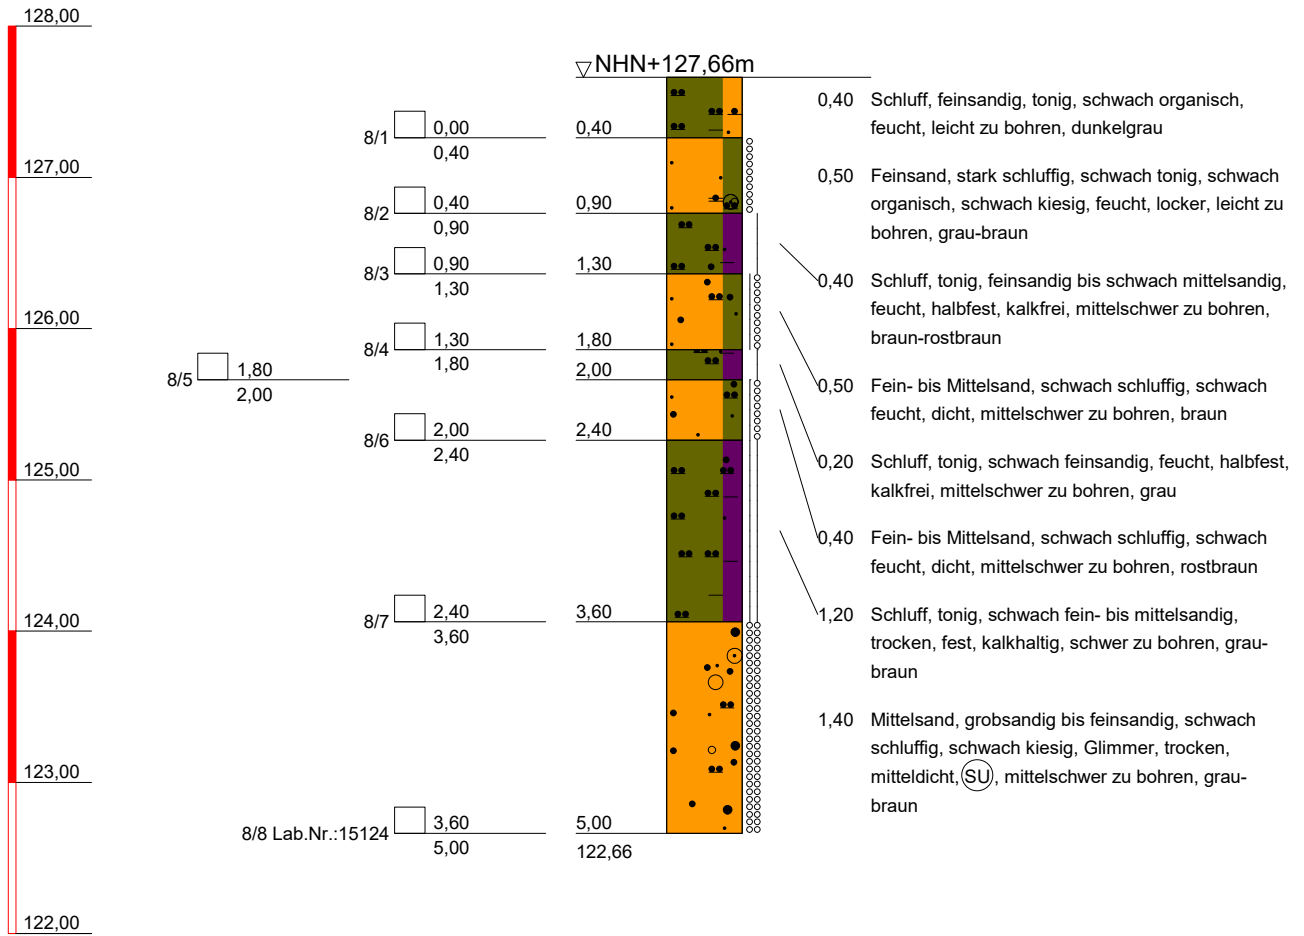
128,00

127,00

126,00

125,00

124,00

123,00

122,00

NHN+127,66m

8/1 0,00 0,40

8/2 0,40 0,90

8/3 0,90 1,30

8/4 1,30 1,80

8/5 1,80 2,00

8/6 2,00 2,40

8/7 2,40 3,60

8/8 Lab.Nr.:15124 3,60 5,00

0,40
0,90
1,30
1,80
2,00
2,40
3,60
5,00
122,66

0,40 Schluff, feinsandig, tonig, schwach organisch, feucht, leicht zu bohren, dunkelgrau

0,50 Feinsand, stark schluffig, schwach tonig, schwach organisch, schwach kiesig, feucht, locker, leicht zu bohren, grau-braun

0,40 Schluff, tonig, feinsandig bis schwach mittelsandig, feucht, halbfest, kalkfrei, mittelschwer zu bohren, braun-rostbraun

0,50 Fein- bis Mittelsand, schwach schluffig, schwach feucht, dicht, mittelschwer zu bohren, braun

0,20 Schluff, tonig, schwach feinsandig, feucht, halbfest, kalkfrei, mittelschwer zu bohren, grau

0,40 Fein- bis Mittelsand, schwach schluffig, schwach feucht, dicht, mittelschwer zu bohren, rostbraun

1,20 Schluff, tonig, schwach fein- bis mittelsandig, trocken, fest, kalkhaltig, schwer zu bohren, grau-braun

1,40 Mittelsand, grobsandig bis feinsandig, schwach schluffig, schwach kiesig, Glimmer, trocken, mitteldicht, SU, mittelschwer zu bohren, grau-braun